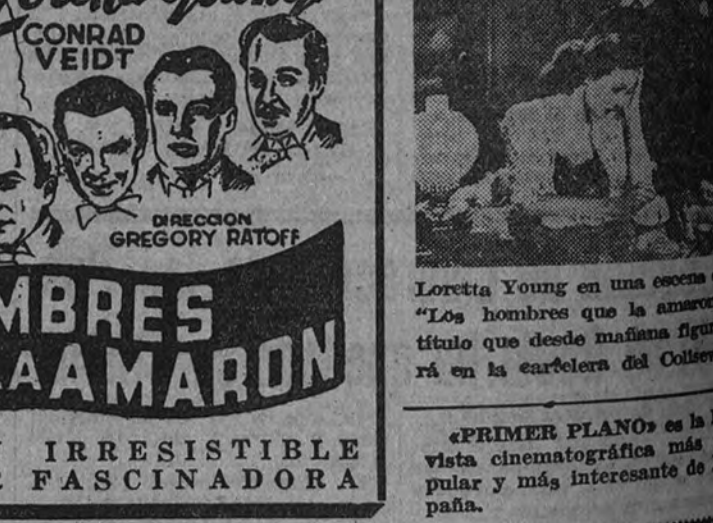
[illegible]
CONRAD
VEIDT

DIRECCION
GREGORY RATOFF

MBRES
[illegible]AAMARON

IRRESISTIBLE
FASCINADORA

Loretta Young en una escena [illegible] "Los hombres que la amaron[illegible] título que desde mañana figu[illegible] rá en la cartelera del Colise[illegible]

«PRIMER PLANO» es la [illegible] vista cinematográfica más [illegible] pular y más interesante de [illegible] paña.